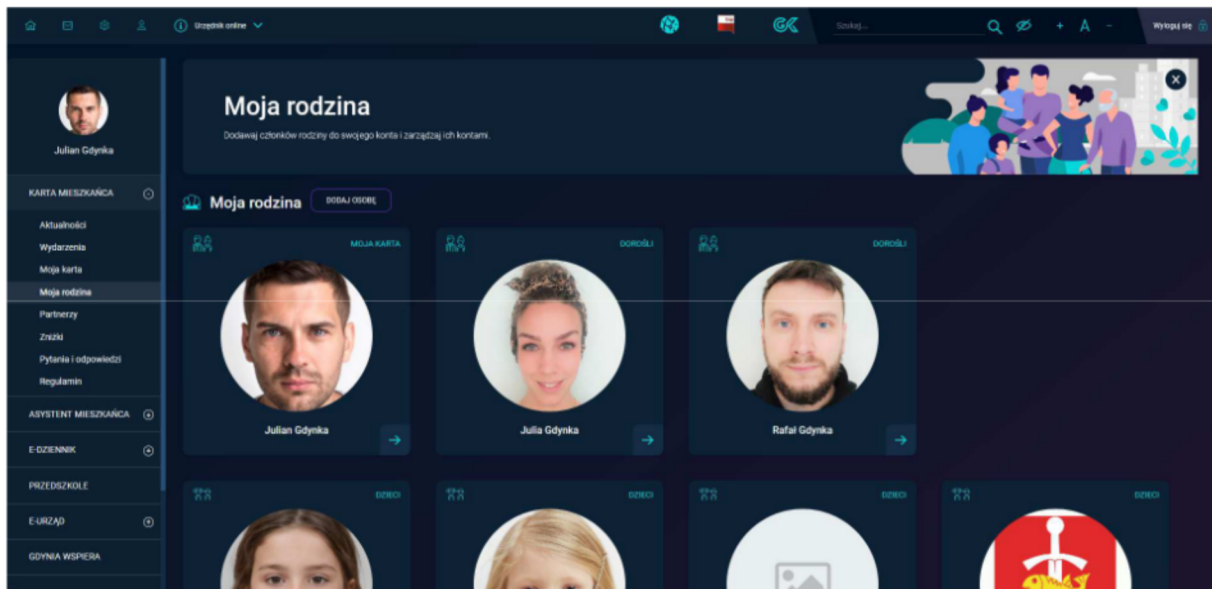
Urzędnik online

Szukaj...

+ A -

Wyloguj się

Julian Gdynka

KARTA MIESZKAŃCA

Aktualności
Wydarzenia
Moja karta
Moja rodzina
Partnerzy
Zniżki
Pytania i odpowiedzi
Regulamin

ASYSTENT MIESZKAŃCA

E-DZIENNIK

PRZEDSZKOLE

E-URZĄD

GDYNIA WSPIERA

Moja rodzina

Dodawaj członków rodziny do swojego konta i zarządzaj ich kontami.

Moja rodzina DODAJ OSOBĘ

MOJA KARTA
Julian Gdynka

DOROŚLI
Julia Gdynka

DOROŚLI
Rafał Gdynka

DZIECI

DZIECI

DZIECI

DZIECI